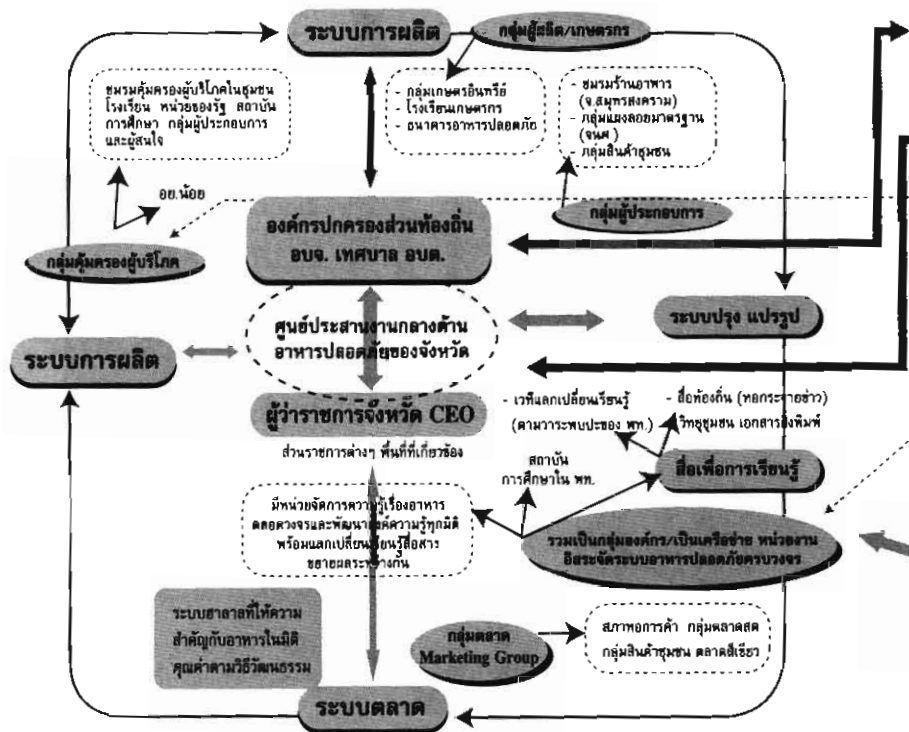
ระบบการผลิต

กลุ่มผู้ผลิต/เกษตรกร

ชมรมคุ้มครองผู้บริโภคในชุมชน โรงเรียน หน่วยของรัฐ สถาบันการศึกษา กลุ่มผู้ประกอบการ และผู้สนใจ

- กลุ่มเกษตรอินทรีย์
- โรงเรียนเกษตรกร
- ธนาคารอาหารปลอดภัย

- ชมรมร้านอาหาร (จ.สมุทรสงคราม)
- กลุ่มแม่ลองมาตรฐาน (จนผ)
- กลุ่มสินค้าชุมชน

อย.น้อย

กลุ่มผู้ประกอบการ

กลุ่มคุ้มครองผู้บริโภค

องค์กรปกครองส่วนท้องถิ่น อบจ. เทศบาล อบต.

ระบบการผลิต

ศูนย์ประสานงานกลางด้านอาหารปลอดภัยของจังหวัด

ระบบปรุง แปรรูป

ผู้ว่าราชการจังหวัด CEO

ส่วนราชการต่างๆ พื้นที่ที่เกี่ยวข้อง

- เวทีแลกเปลี่ยนเรียนรู้ (ตามวาระพบปะของ พท.)

- สื่อท้องถิ่น (หอกระจายข่าว) วิทยุชุมชน เอกสารสิ่งพิมพ์

สถาบันการศึกษาใน พท.

สื่อเพื่อการเรียนรู้

มีหน่วยจัดการความรู้เรื่องอาหาร ตลอดวงจรและพัฒนาองค์ความรู้ทุกมิติ พร้อมแลกเปลี่ยนเรียนรู้สื่อสาร ขยายผลระหว่างกัน

รวมเป็นกลุ่มองค์กร/เป็นเครือข่าย หน่วยงานอิสระจัดระบบอาหารปลอดภัยครบวงจร

ระบบสาธารณสุขที่ให้ความสำคัญกับอาหารในมิติคุณค่าตามวิถีวัฒนธรรม

กลุ่มตลาด Marketing Group

สภาหอการค้า กลุ่มตลาดสด กลุ่มสินค้าชุมชน ตลาดสีเขียว

ระบบตลาด